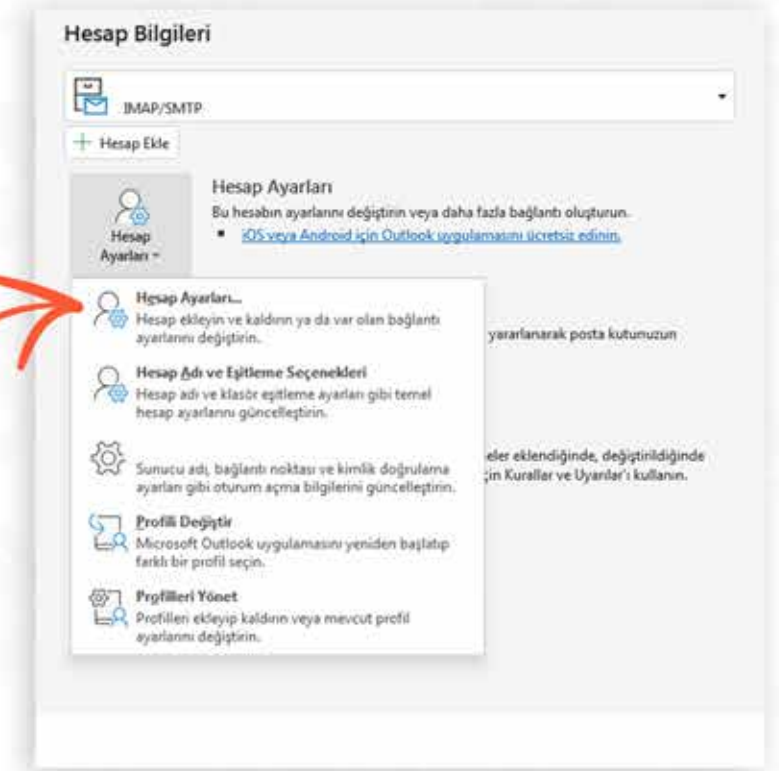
Hesap Bilgileri

IMAP/SMTP

+ Hesap Ekle

Hesap Ayarları

Hesap Ayarları

Bu hesabın ayarlarını değiştirin veya daha fazla bağlantı oluşturun.

iOS veya Android için Outlook uygulamasını ücretsiz edinin.

Hesap Ayarları...
Hesap ekleyin ve kaldırın ya da var olan bağlantı ayarlarını değiştirin.

yararlanarak posta kutunuzun

Hesap Adı ve Eşitleme Seçenekleri
Hesap adı ve klasör eşitleme ayarları gibi temel hesap ayarlarını güncelleştirin.

Sunucu adı, bağlantı noktası ve kimlik doğrulama ayarları gibi oturum açma bilgilerini güncelleştirin.

eler eklendiğinde, değiştirildiğinde için Kurallar ve Uyarılar'ı kullanın.

Profili Değiştir
Microsoft Outlook uygulamasını yeniden başlatıp farklı bir profil seçin.

Profilleri Yönet
Profilleri ekleyip kaldırın veya mevcut profil ayarlarını değiştirin.